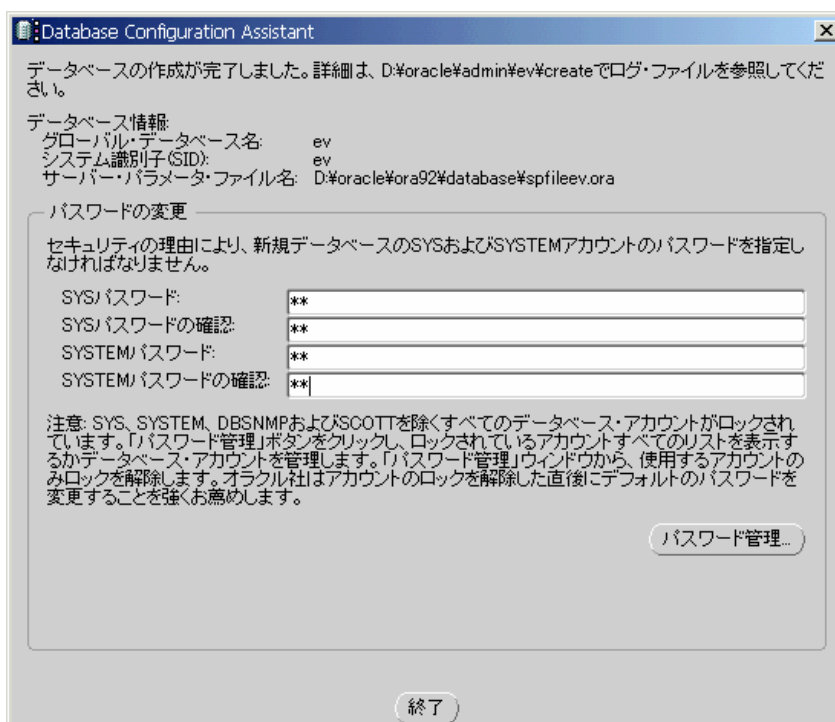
Database Configuration Assistant

データベースの作成が完了しました。詳細は、D:¥oracle¥admin¥ev¥createでログ・ファイルを参照してください。

データベース情報:
グローバル・データベース名: ev
システム識別子(SID): ev
サーバー・パラメータ・ファイル名: D:¥oracle¥ora92¥database¥spfileev.ora

パスワードの変更

セキュリティの理由により、新規データベースのSYSおよびSYSTEMアカウントのパスワードを指定しなければなりません。

SYSパスワード: **
SYSパスワードの確認: **
SYSTEMパスワード: **
SYSTEMパスワードの確認: **

注意: SYS、SYSTEM、DBSNMPおよびSCOTTを除くすべてのデータベース・アカウントがロックされています。「パスワード管理」ボタンをクリックし、ロックされているアカウントすべてのリストを表示するかデータベース・アカウントを管理します。「パスワード管理」ウィンドウから、使用するアカウントのみロックを解除します。オラクル社はアカウントのロックを解除した直後にデフォルトのパスワードを変更することを強くお薦めします。

パスワード管理...

終了